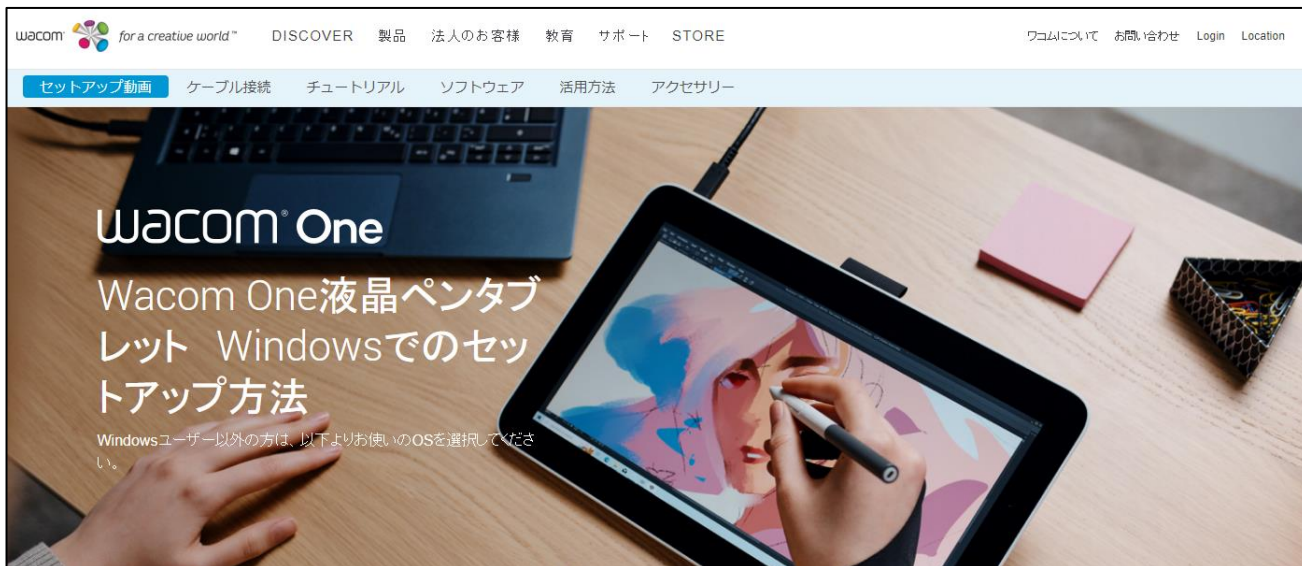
wacom for a creative world™ DISCOVER 製品 法人のお客様 教育 サポート STORE ワコムについて お問い合わせ Login Location

セットアップ動画 ケーブル接続 チュートリアル ソフトウェア 活用方法 アクセサリー

wacom One

Wacom One液晶ペンタブレット Windowsでのセットアップ方法

Windowsユーザー以外の方は、以下よりお使いのOSを選択してください。